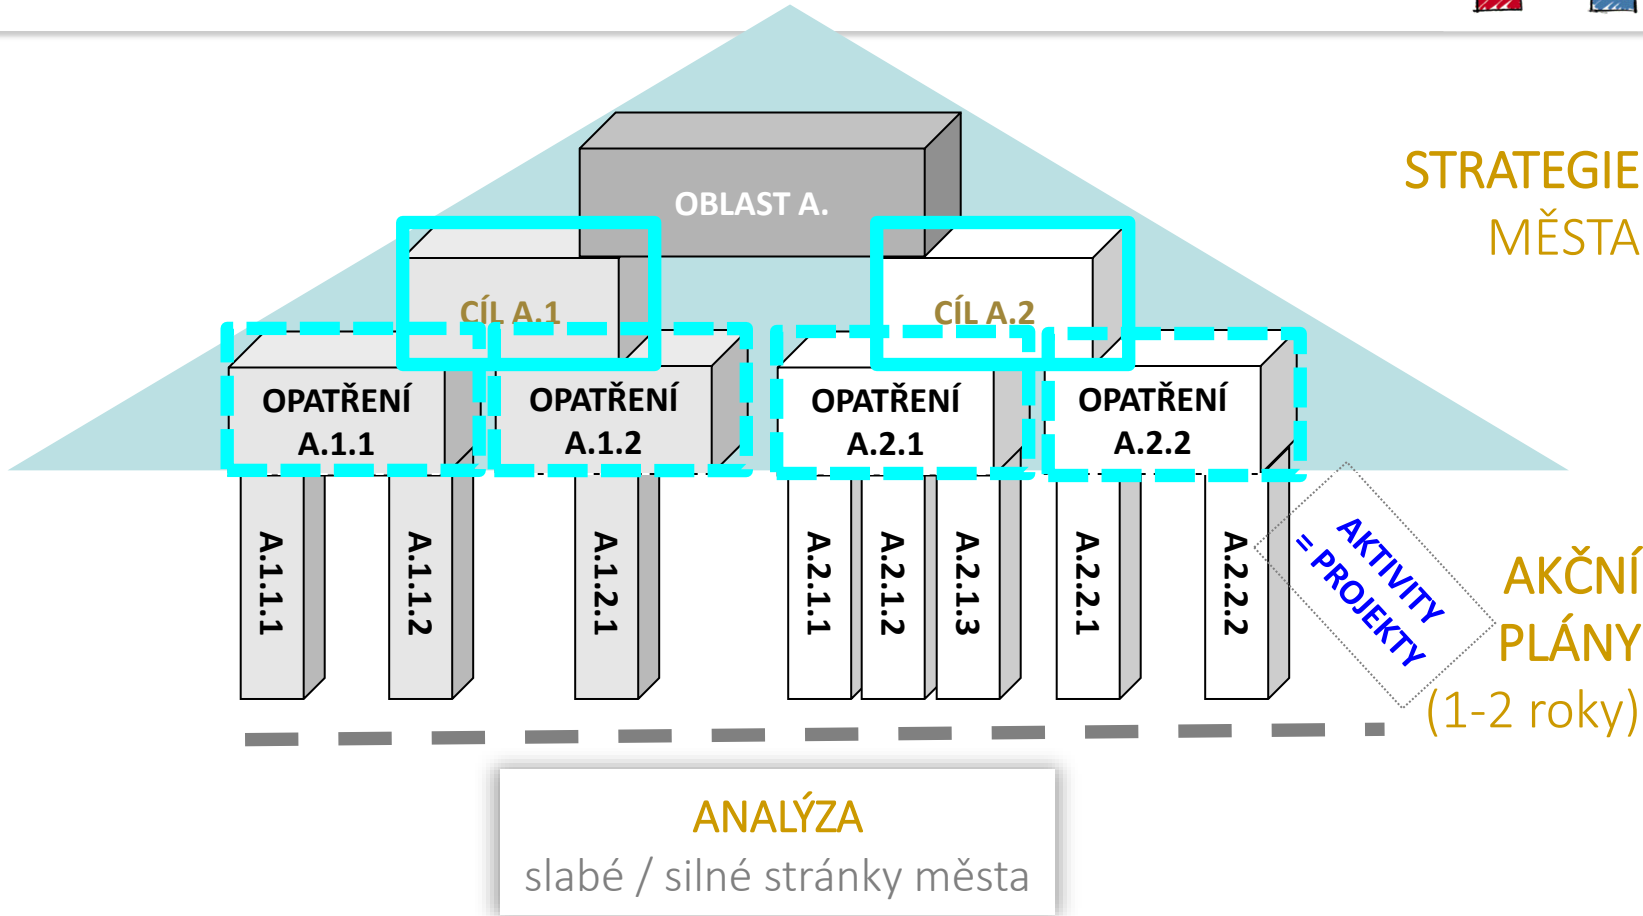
OBLAST A.

STRATEGIE
MĚSTA

CÍL A.1

CÍL A.2

OPATŘENÍ
A.1.1

OPATŘENÍ
A.1.2

OPATŘENÍ
A.2.1

OPATŘENÍ
A.2.2

A.1.1.1

A.1.1.2

A.1.2.1

A.2.1.1

A.2.1.2

A.2.1.3

A.2.2.1

A.2.2.2

AKTIVITY
= PROJEKTY

AKČNÍ
PLÁNY
(1-2 roky)

ANALÝZA
slabé / silné stránky města